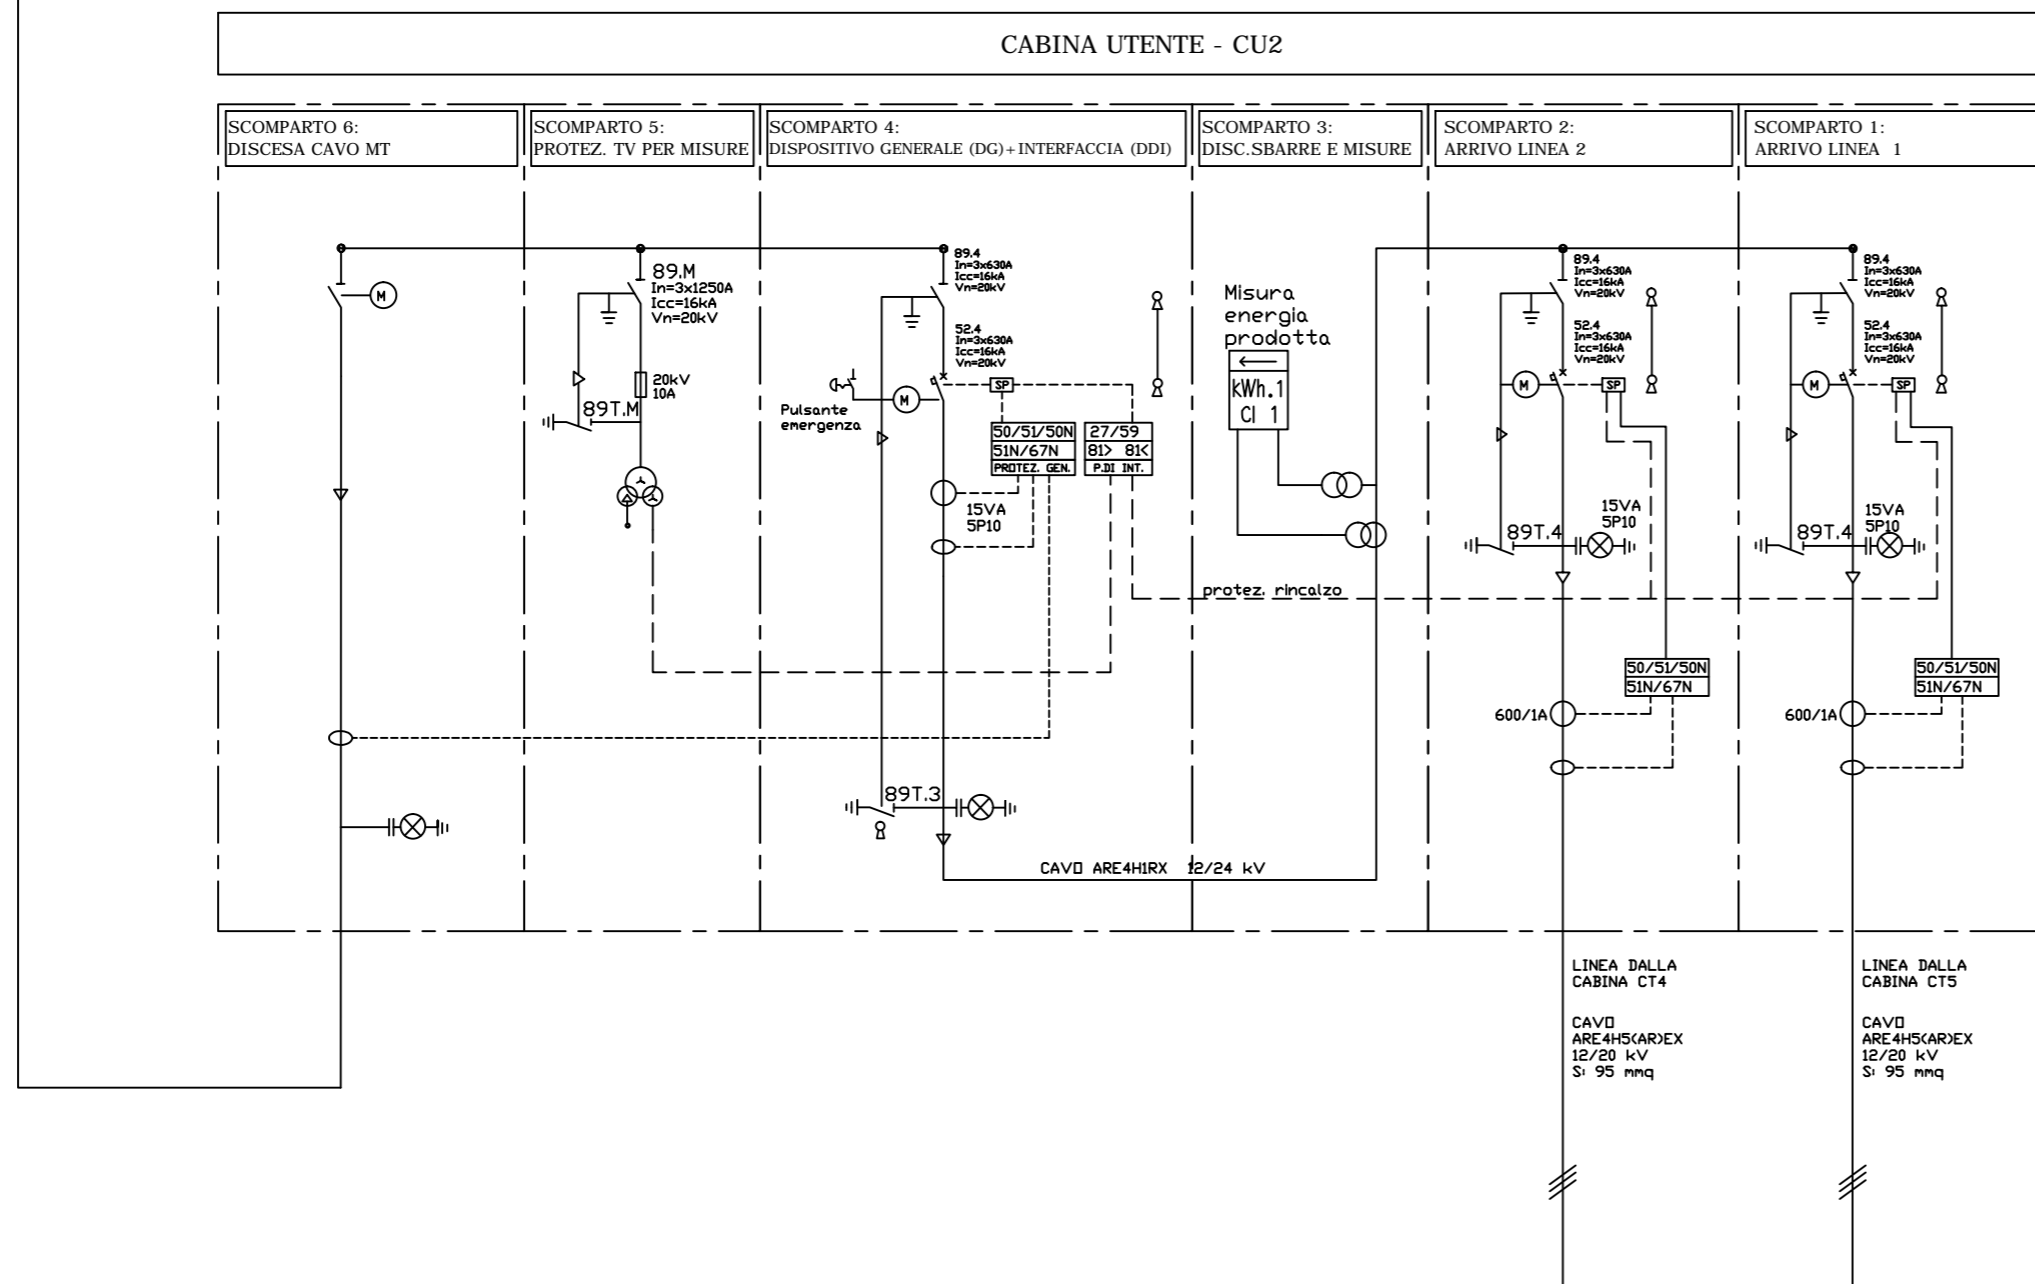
CABINA UTENTE - CU2

SCOMPARTO 6:
DISCESA CAVO MT

SCOMPARTO 5:
PROTEZ. TV PER MISURE

SCOMPARTO 4:
DISPOSITIVO GENERALE (DG)+INTERFACCIA (DDI)

SCOMPARTO 3:
DISC.SBARRE E MISURE

SCOMPARTO 2:
ARRIVO LINEA 2

SCOMPARTO 1:
ARRIVO LINEA 1

M

89.M
In=3x1250A
Icc=16kA
Vn=20kV

20kV
10A

89T.M

89.4
In=3x630A
Icc=16kA
Vn=20kV

52.4
In=3x630A
Icc=16kA
Vn=20kV

M

SP

Pulsante
emergenza

50/51/50N
51N/67N
PROTEZ. GEN.

27/59
81> 81<
P.DI INT.

15VA
5P10

Misura
energia
prodotta

kWh.1
Cl 1

89.4
In=3x630A
Icc=16kA
Vn=20kV

52.4
In=3x630A
Icc=16kA
Vn=20kV

M

SP

89T.4

15VA
5P10

89.4
In=3x630A
Icc=16kA
Vn=20kV

52.4
In=3x630A
Icc=16kA
Vn=20kV

M

SP

89T.4

15VA
5P10

protez. rincalzo

50/51/50N
51N/67N

600/1A

50/51/50N
51N/67N

600/1A

89T.3

CAVO ARE4H1RX 12/24 kV

LINEA DALLA
CABINA CT4

CAVO
ARE4H5(AR)EX
12/20 kV
S: 95 mmq

LINEA DALLA
CABINA CT5

CAVO
ARE4H5(AR)EX
12/20 kV
S: 95 mmq